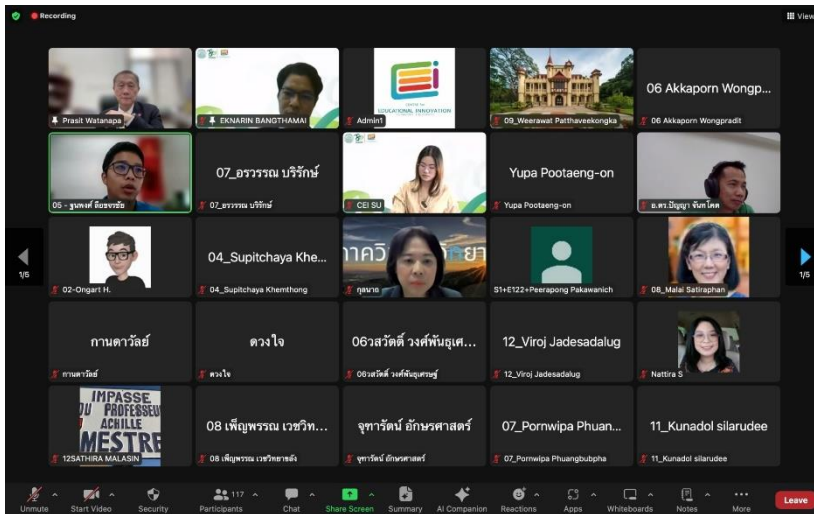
Recording

View

Prasit Watanapa

EKNARIN BANGTHAMAI

CENTER for EDUCATIONAL INNOVATION

Admin1

09_Weerawat Patthaveekongka

06 Akkaporn Wongp...

06 Akkaporn Wongpradit

05 - ฐนพงศ์ ลือชชชัย

07_อรวรรณ บริรักษ์

07_อรวรรณ บริรักษ์

CEI SU

Yupa Pootaeng-on

Yupa Pootaeng-on

อ.ดร.ปิญญา จันทโคต

1/5

02-Ongart H.

04_Supitchaya Khe...

04_Supitchaya Khemthong

าควิ ยา

กุลนาถ

S1+E122+Peerapong Pakawanich

08_Malai Satiraphan

1/5

กานดาวัลย์

กานดาวัลย์

ดวงใจ

ดวงใจ

06วสวัตติ์ วงศ์พันธุเศ...

06วสวัตติ์ วงศ์พันธุเศรษฐ์

12_Viroj Jadesadalug

12_Viroj Jadesadalug

Nattira S

IMPASSE DU PROFESSEUR ACHILLE MESTRE

12SATHIRA MALASIN

08 เพ็ญพรรณ เวชวิท...

08 เพ็ญพรรณ เวชวิทยาขลัง

จุฑารัตน์ อักษรศาสตร์

จุฑารัตน์ อักษรศาสตร์

07_Pornwipa Phuan...

07_Pornwipa Phuangbubpha

11_Kunadol silarudee

11_Kunadol silarudee

Unmute

Start Video

Security

117

Participants

Chat

Share Screen

Summary

AI Companion

Reactions

Apps

Whiteboards

Notes

More

Leave